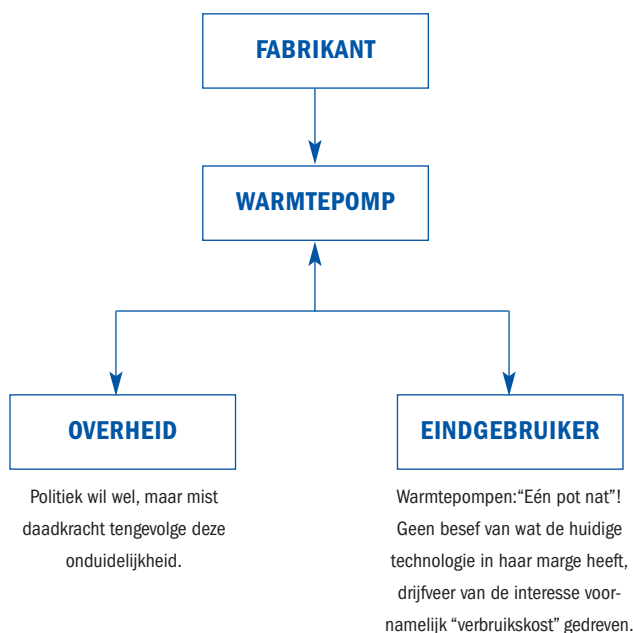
FABRIKANT

WARMTEPOMP

OVERHEID

Politiek wil wel, maar mist daadkracht tengevolge deze onduidelijkheid.

EINDGEBRUIKER

Warmtepompen:"Eén pot nat"! Geen besef van wat de huidige technologie in haar marge heeft, drijfveer van de interesse voornamelijk "verbruikskost" gedreven.